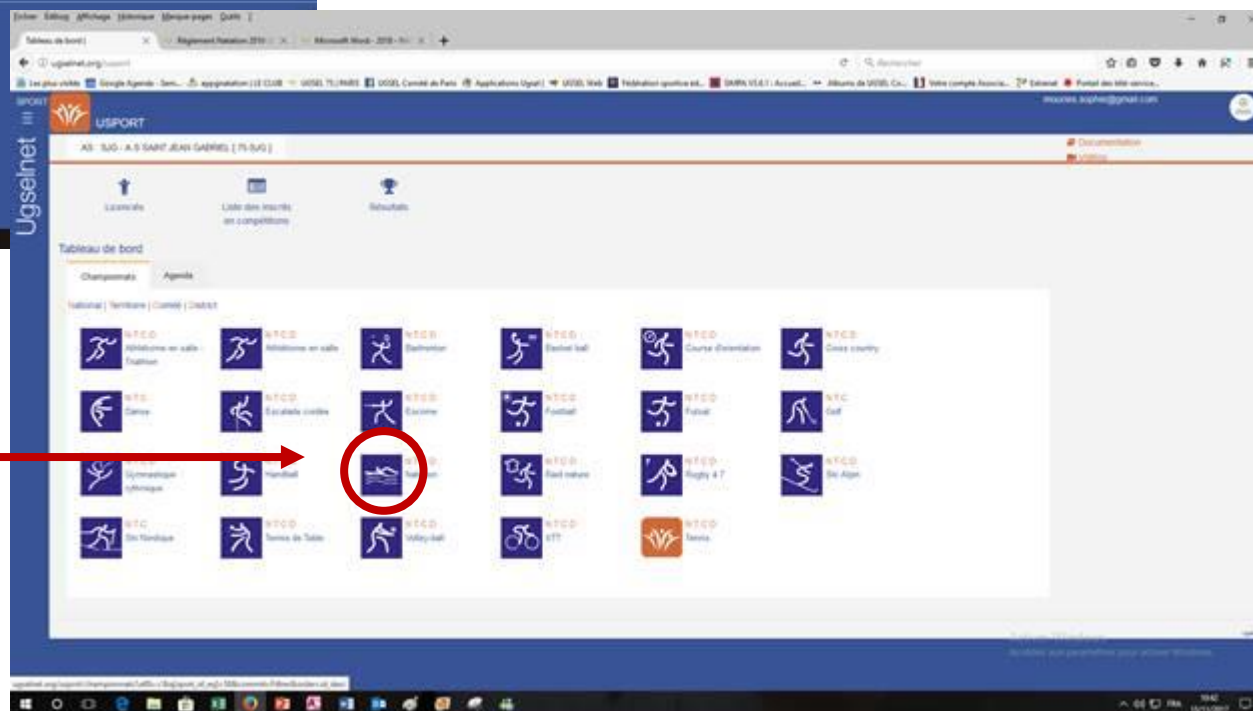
Fichier Édition Affichage Historique Marque-pages Outils ?

Tableau de bord | Règlement Natation 2016 Microsoft Word - 2016

ugselnet.org/usport

Rechercher

USPORT

mouries.sophie@gmail.com

Ugselnet

AS : SJG - A.S SAINT JEAN GABRIEL [ 75-SJG ]

Documentation

Vidéos

Licenciés

Liste des inscrits en compétitions

Résultats

Tableau de bord

Championnats

Agenda

National | Territoire | Comité | District

N.T.C.D. Athlétisme en salle - Triathlon

N.T.C.D. Athlétisme en salle

N.T.C.D. Badminton

N.T.C.D. Basket ball

N.T.C.D. Course d'orientation

N.T.C.D. Cross country

N.T.C. Danse

N.T.C.D. Escalade cordée

N.T.C.D. Escrime

N.T.C.D. Football

N.T.C.D. Futsal

N.T.C. Golf

Gymnastique rythmique

Handball

Natation

N.T.C.D. Raid nature

N.T.C.D. Rugby à 7

N.T.C. Ski Alpin

N.T.C. Ski Nordique

N.T.C.D. Tennis de Table

N.T.C.D. Volley-ball

N.T.C.D. VTT

N.T.C.D. Tennis

Activer Windows
Accédez aux paramètres pour activer Windows.